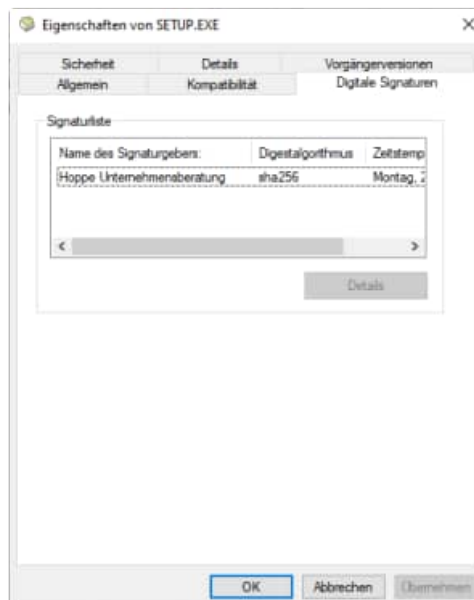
Eigenschaften von SETUP.EXE

×

Sicherheit | Details | Vorgängerversionen
Allgemein | Kompatibilität | Digitale Signaturen

Signaturliste

| Name des Signaturgebers: | Digestalgorithmus | Zeitstemp |
|---|---|---|
| Hoppe Unternehmensberatung | sha256 | Montag, 2 |

<
>

Details

OK
Abbrechen
Übernehmen